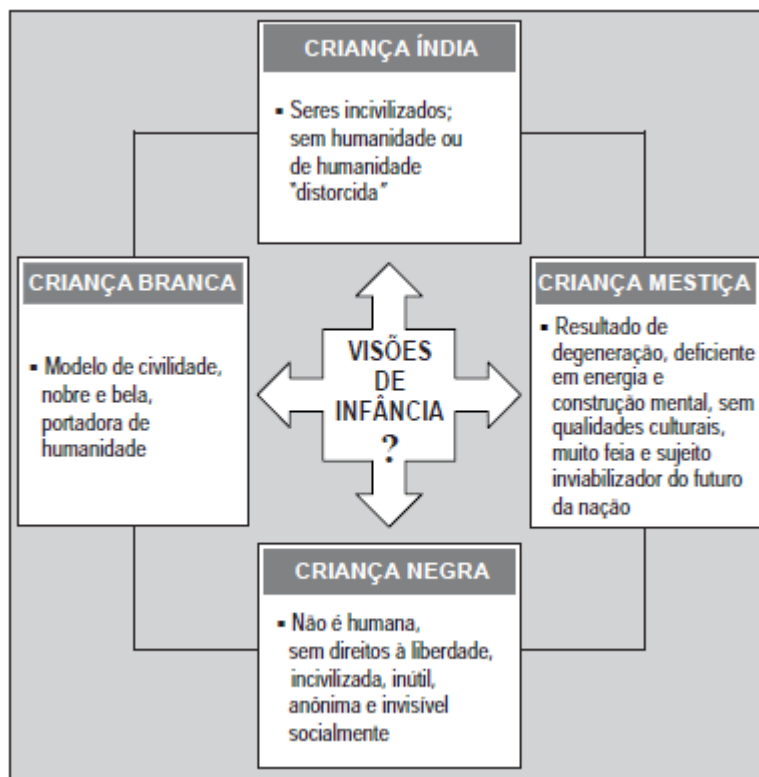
CRIANÇA ÍNDIA

▪ Seres incivilizados; sem humanidade ou de humanidade "distorcida"

CRIANÇA BRANCA

▪ Modelo de civilidade, nobre e bela, portadora de humanidade

VISÕES DE INFÂNCIA ?

CRIANÇA MESTIÇA

▪ Resultado de degeneração, deficiente em energia e construção mental, sem qualidades culturais, muito feia e sujeito inviabilizador do futuro da nação

CRIANÇA NEGRA

▪ Não é humana, sem direitos à liberdade, incivilizada, inútil, anônima e invisível socialmente